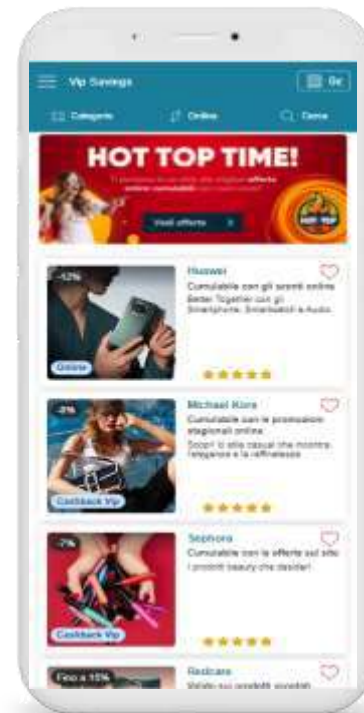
Vip Savings

0€

Categorie

Ordina

Cerca

HOT TOP TIME!

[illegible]

Vedi offerte

-12%

Online

Huawei

Cumulabile con gli sconti online

Better Together con gli Smartphone, Smartwatch e Audio.

-8%

Cashback Vip

Michael Kors

Cumulabile con le promozioni stagionali online

Scopri lo stile casual che mostra l'eleganza e la raffinatezza

-7%

Cashback Vip

Sephora

Cumulabile con le offerte sul sito

I prodotti beauty che desideri

Fino a 15%

Redcare

Valido sui prodotti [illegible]